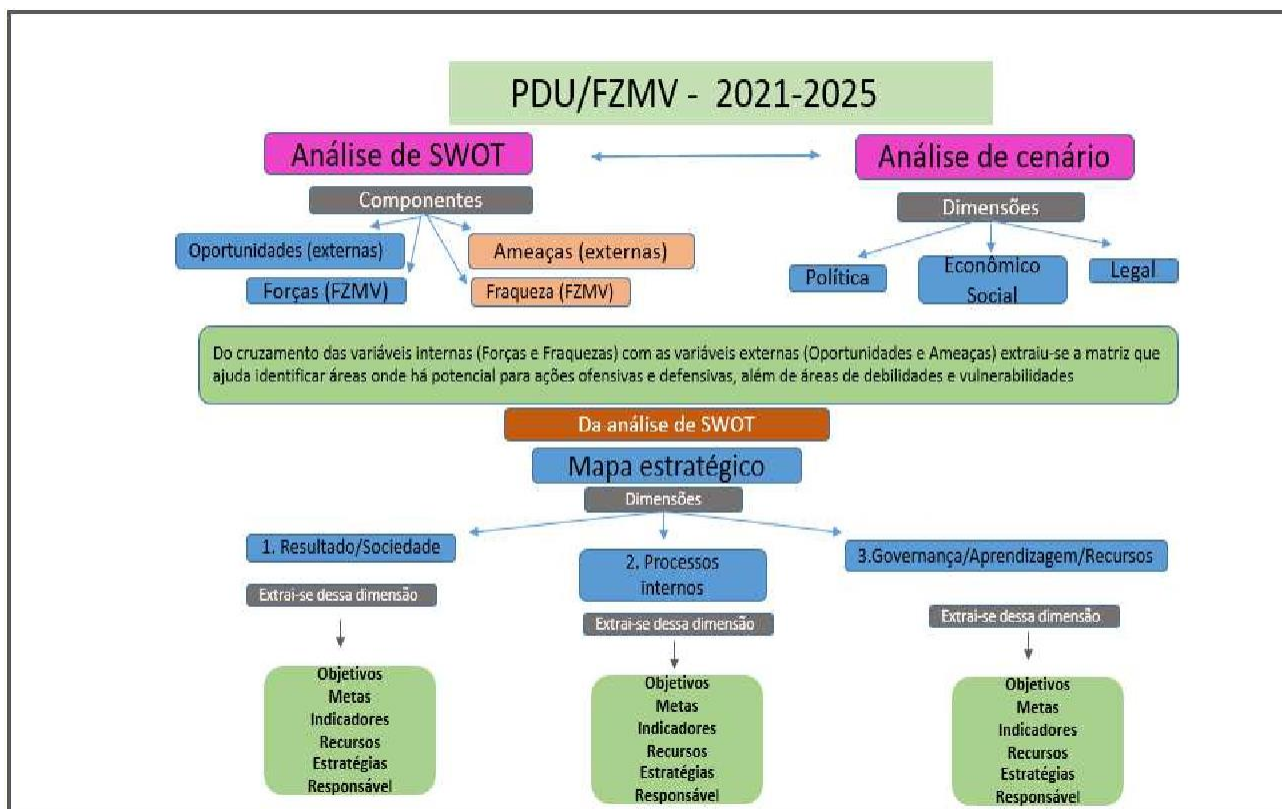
PDU/FZMV - 2021-2025

Análise de SWOT

Análise de cenário

Componentes

Oportunidades (externas)

Ameaças (externas)

Forças (FZMV)

Fraqueza (FZMV)

Dimensões

Política

Econômico Social

Legal

Do cruzamento das variáveis internas (Forças e Fraquezas) com as variáveis externas (Oportunidades e Ameaças) extraiu-se a matriz que ajuda identificar áreas onde há potencial para ações ofensivas e defensivas, além de áreas de debilidades e vulnerabilidades

Da análise de SWOT

Mapa estratégico

Dimensões

1. Resultado/Sociedade

Extrai-se dessa dimensão

Objetivos
Metas
Indicadores
Recursos
Estratégias
Responsável

2. Processos internos

Extrai-se dessa dimensão

Objetivos
Metas
Indicadores
Recursos
Estratégias
Responsável

3.Governança/Aprendizagem/Recursos

Extrai-se dessa dimensão

Objetivos
Metas
Indicadores
Recursos
Estratégias
Responsável